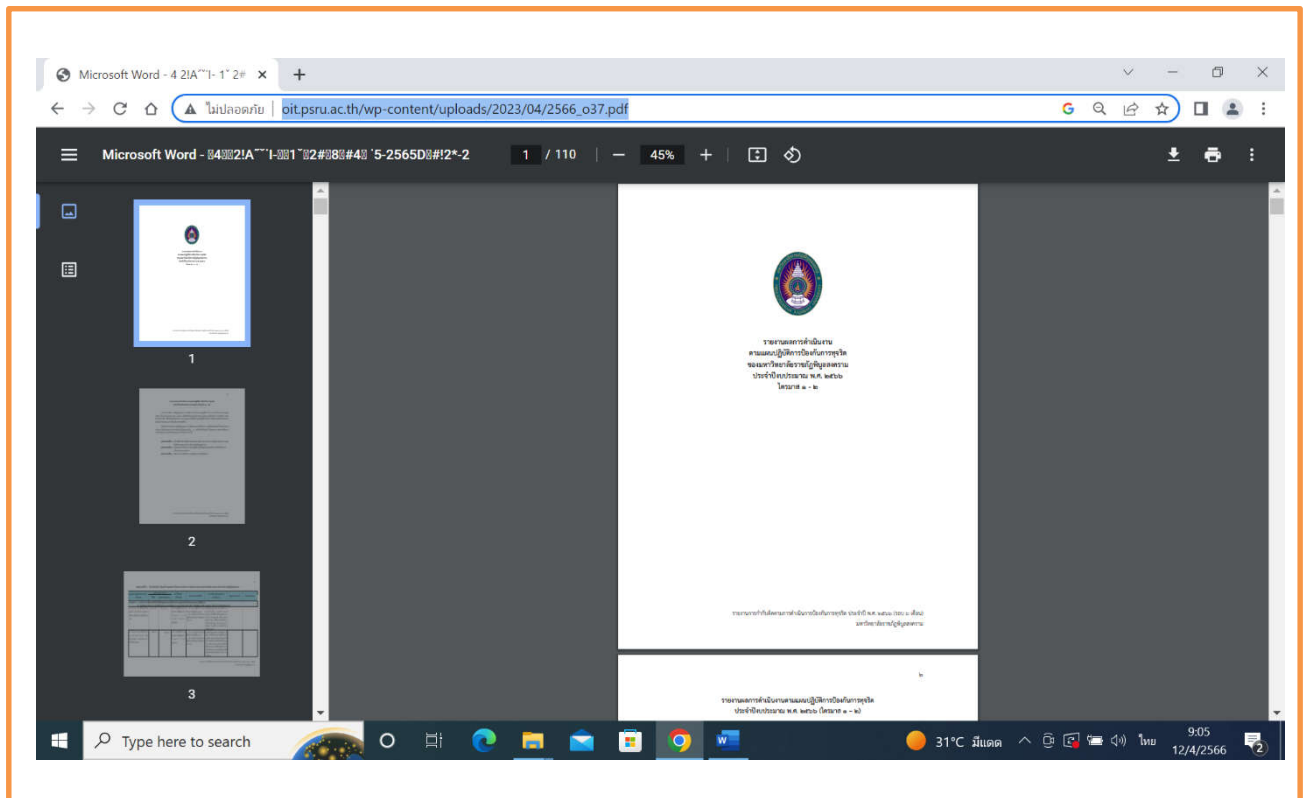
Microsoft Word - 4 2!A˜˜l- 1˜ 2# ×  +

ไม่ปลอดภัย | oit.psru.ac.th/wp-content/uploads/2023/04/2566_o37.pdf

Microsoft Word - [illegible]-2565D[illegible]-2   1 / 110   45%

1

2

3

รายงานผลการดำเนินงาน
ตามแผนปฏิบัติการป้องกันการทุจริต
ของมหาวิทยาลัยราชภัฏพิบูลสงคราม
ประจำปีงบประมาณ พ.ศ. ๒๕๖๖
ไตรมาส ๑ - ๒

รายงานการกำกับติดตามการดำเนินการป้องกันการทุจริต ประจำปี พ.ศ. ๒๕๖๖ (รอบ ๖ เดือน)
มหาวิทยาลัยราชภัฏพิบูลสงคราม

๒

รายงานผลการดำเนินงานตามแผนปฏิบัติการป้องกันการทุจริต
ประจำปีงบประมาณ พ.ศ. ๒๕๖๖ (ไตรมาส ๑ - ๒)

Type here to search

31°C มีแดด   ไทย   9:05 12/4/2566   2